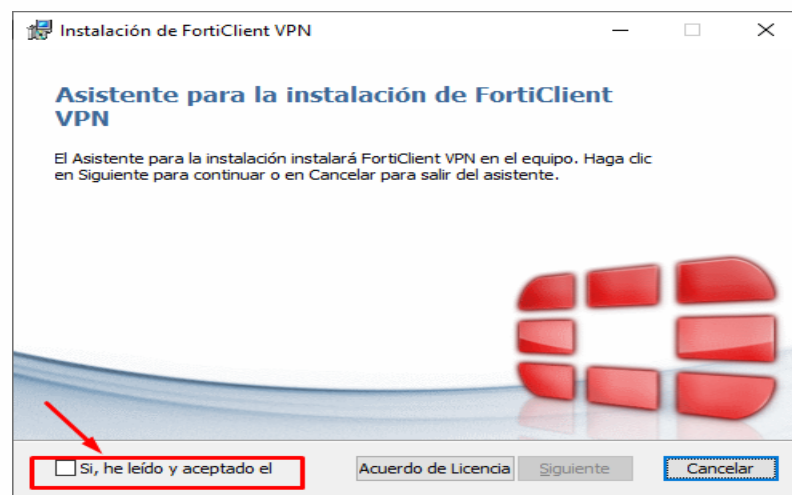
Instalación de FortiClient VPN

Asistente para la instalación de FortiClient VPN

El Asistente para la instalación instalará FortiClient VPN en el equipo. Haga clic en Siguiente para continuar o en Cancelar para salir del asistente.

Sí, he leído y aceptado el

Acuerdo de Licencia

Siguiente

Cancelar